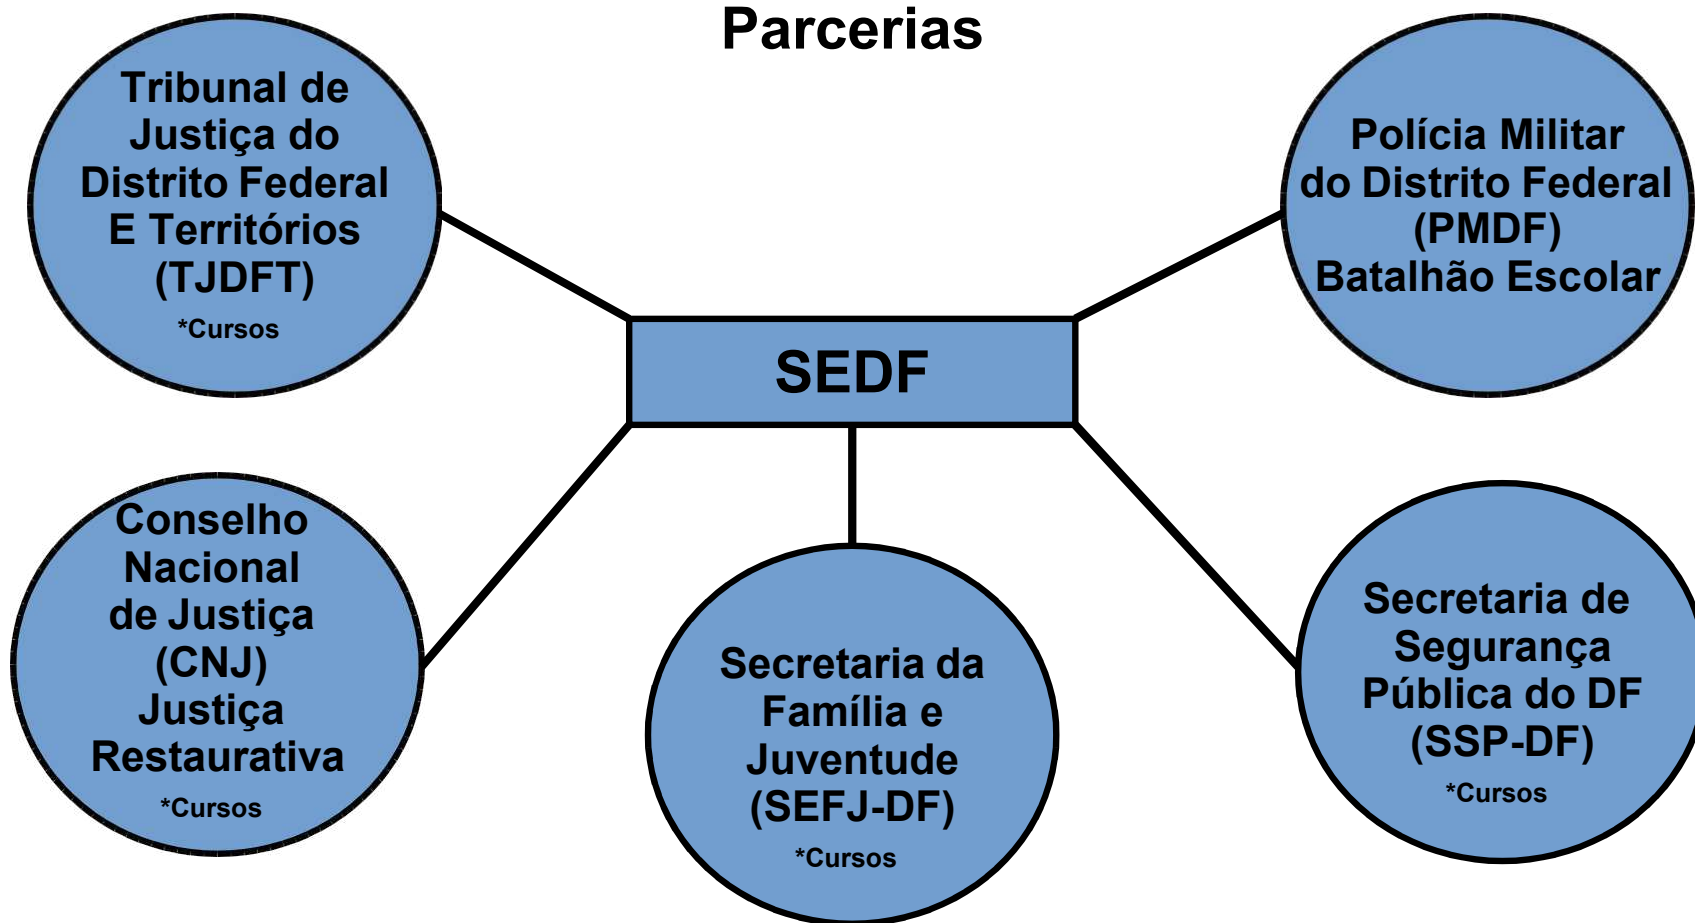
Parcerias

Tribunal de Justiça do Distrito Federal E Territórios (TJDFT)
*Cursos

Polícia Militar do Distrito Federal (PMDF) Batalhão Escolar

SEDF

Conselho Nacional de Justiça (CNJ) Justiça Restaurativa
*Cursos

Secretaria da Família e Juventude (SEFJ-DF)
*Cursos

Secretaria de Segurança Pública do DF (SSP-DF)
*Cursos